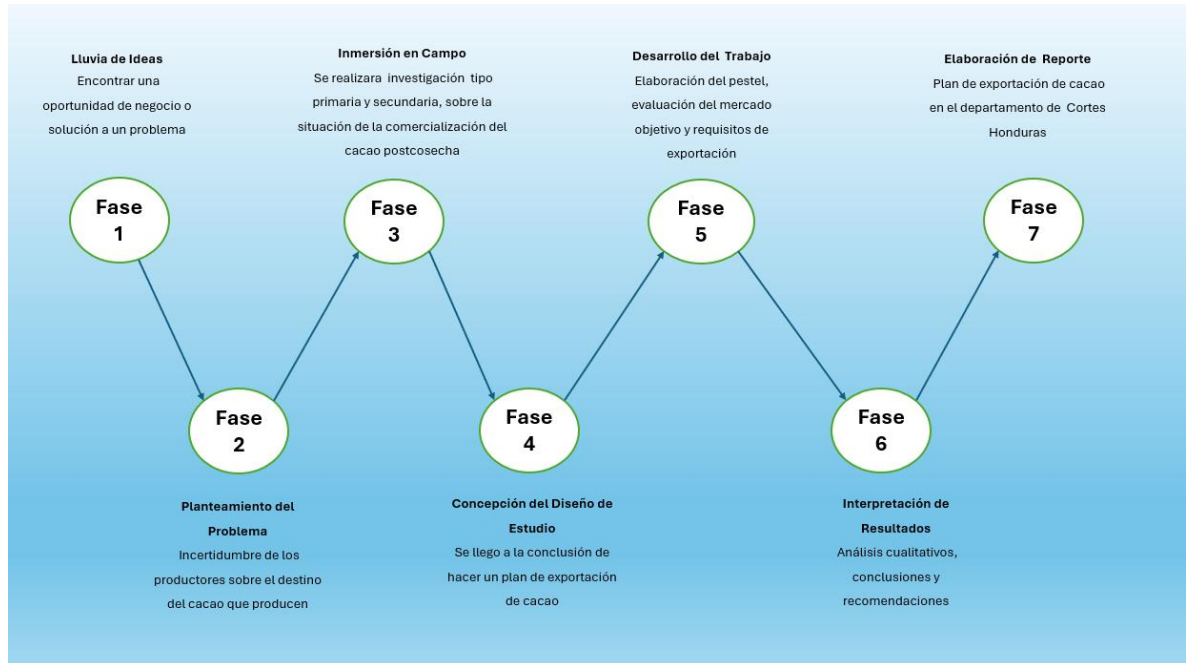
Lluvia de Ideas
Encontrar una oportunidad de negocio o solución a un problema

Fase 1

Inmersión en Campo
Se realizara investigación tipo primaria y secundaria, sobre la situación de la comercialización del cacao postcosecha

Fase 3

Desarrollo del Trabajo
Elaboración del pestel, evaluación del mercado objetivo y requisitos de exportación

Fase 5

Elaboración de Reporte
Plan de exportación de cacao en el departamento de Cortes Honduras

Fase 7

Fase 2

Planteamiento del Problema
Incertidumbre de los productores sobre el destino del cacao que producen

Fase 4

Concepción del Diseño de Estudio
Se llego a la conclusión de hacer un plan de exportación de cacao

Fase 6

Interpretación de Resultados
Análisis cualitativos, conclusiones y recomendaciones